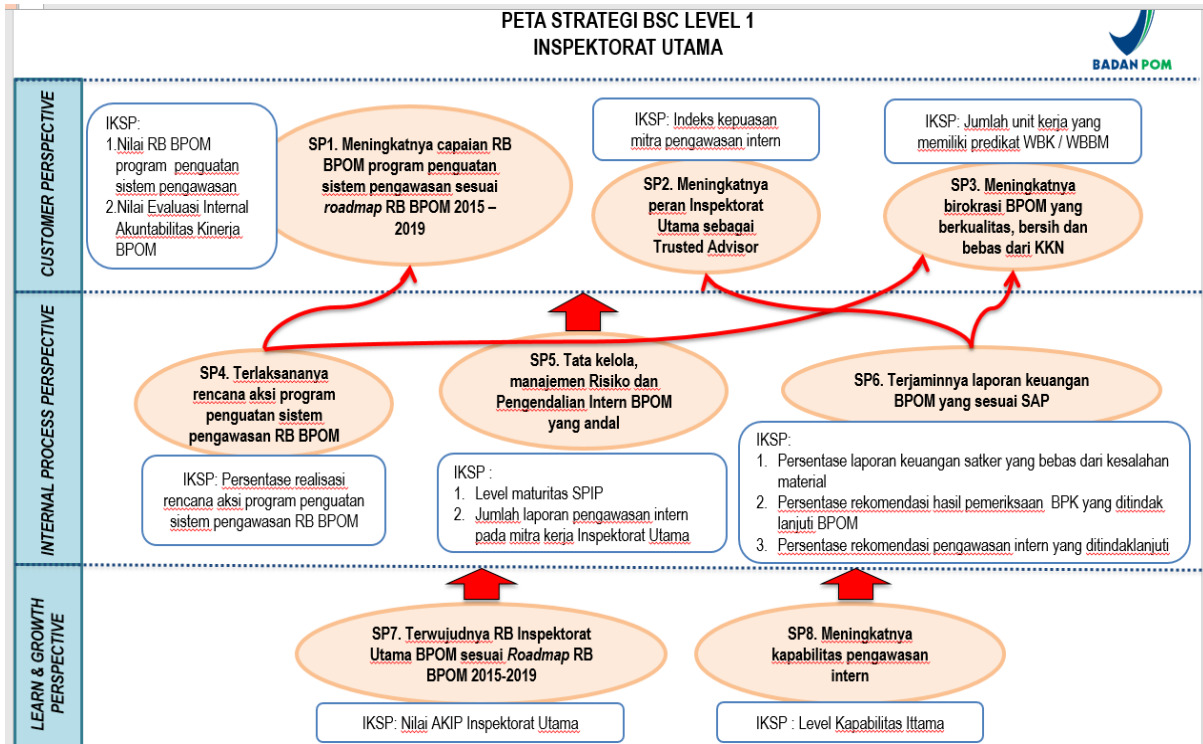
PETA STRATEGI BSC LEVEL 1
INSPEKTORAT UTAMA

BADAN POM

CUSTOMER PERSPECTIVE

IKSP:
1. Nilai RB BPOM program penguatan sistem pengawasan
2. Nilai Evaluasi Internal Akuntabilitas Kinerja BPOM

SP1. Meningkatnya capaian RB BPOM program penguatan sistem pengawasan sesuai *roadmap* RB BPOM 2015 – 2019

IKSP: Indeks kepuasan mitra pengawasan intern

SP2. Meningkatnya peran Inspektorat Utama sebagai Trusted Advisor

IKSP: Jumlah unit kerja yang memiliki predikat WBK / WBBM

SP3. Meningkatnya birokrasi BPOM yang berkualitas, bersih dan bebas dari KKN

INTERNAL PROCESS PERSPECTIVE

SP4. Terlaksananya rencana aksi program penguatan sistem pengawasan RB BPOM

SP5. Tata kelola, manajemen Risiko dan Pengendalian Intern BPOM yang andal

SP6. Terjaminnya laporan keuangan BPOM yang sesuai SAP

IKSP: Persentase realisasi rencana aksi program penguatan sistem pengawasan RB BPOM

IKSP :
1. Level maturitas SPIP
2. Jumlah laporan pengawasan intern pada mitra kerja Inspektorat Utama

IKSP:
1. Persentase laporan keuangan satker yang bebas dari kesalahan material
2. Persentase rekomendasi hasil pemeriksaan BPK yang ditindak lanjuti BPOM
3. Persentase rekomendasi pengawasan intern yang ditindaklanjuti

LEARN & GROWTH PERSPECTIVE

SP7. Terwujudnya RB Inspektorat Utama BPOM sesuai *Roadmap* RB BPOM 2015-2019

SP8. Meningkatnya kapabilitas pengawasan intern

IKSP: Nilai AKIP Inspektorat Utama

IKSP : Level Kapabilitas Ittama